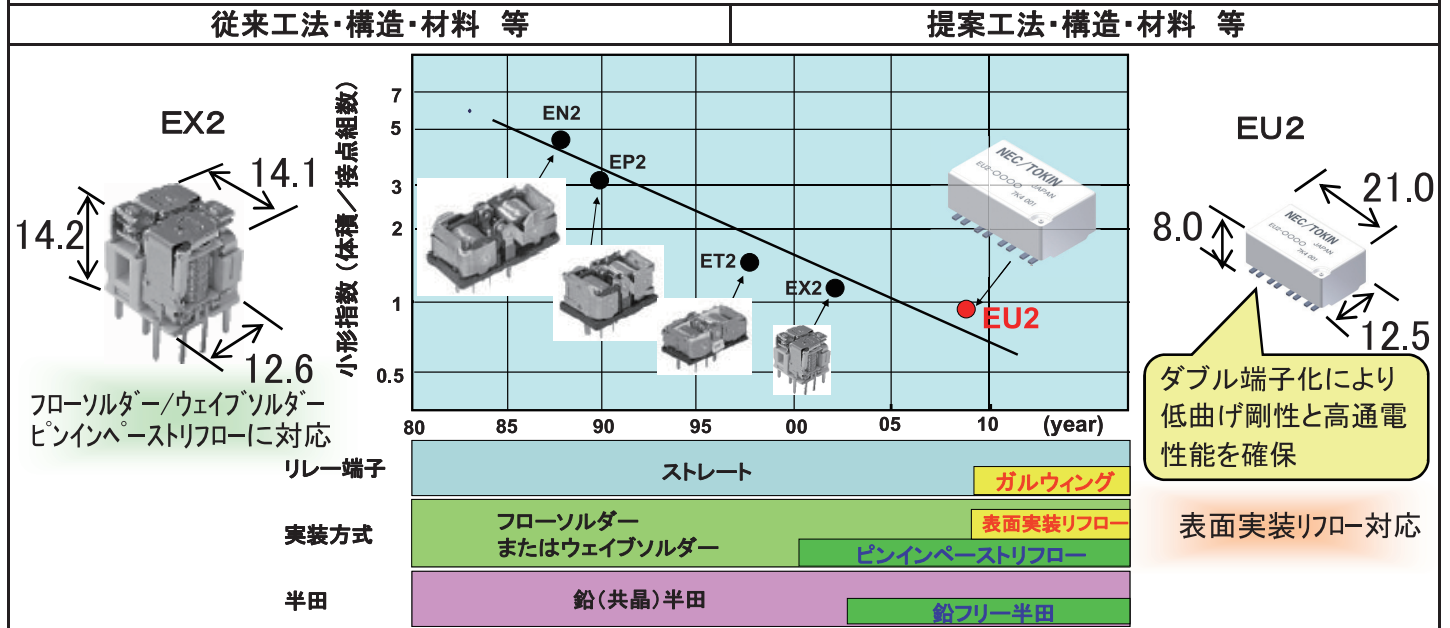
| 従来工法・構造・材料　等 | 提案工法・構造・材料　等 |
|---|---|

EX2

14.1

14.2

12.6

フローソルダー/ウェイブソルダー ピンインペーストリフローに対応

小形指数（体積／接点組数）

7
5
3
2
1
0.5

EN2

EP2

ET2

EX2

EU2

NEC/TOKIN

EU2-OOOO JAPAN

80　85　90　95　00　05　10　(year)

EU2

21.0

8.0

12.5

NEC/TOKIN

EU2-OOOO JAPAN

ダブル端子化により低曲げ剛性と高通電性能を確保

リレー端子

ストレート

ガルウィング

実装方式

フローソルダー
またはウェイブソルダー

表面実装リフロー

ピンインペーストリフロー

表面実装リフロー対応

半田

鉛（共晶）半田

鉛フリー半田